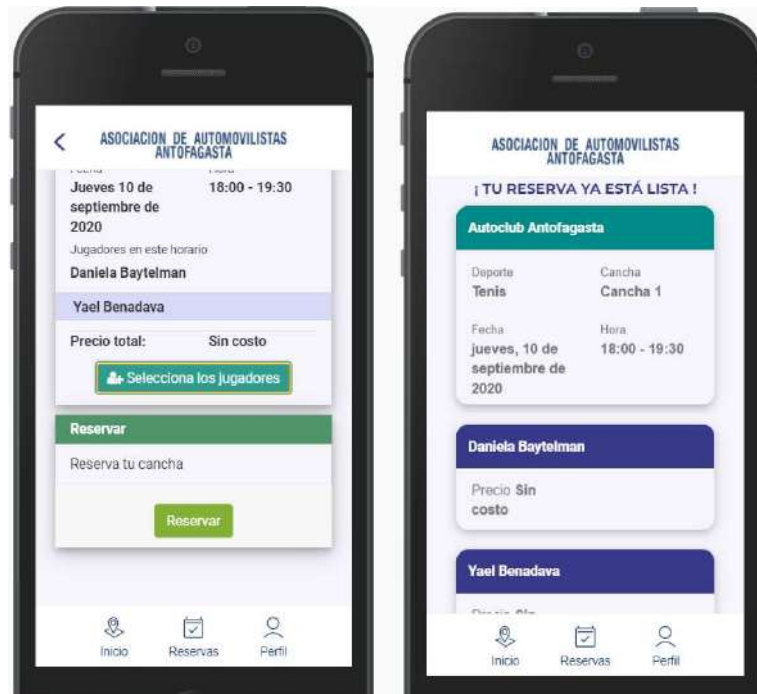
ASOCIACION DE AUTOMOVILISTAS ANTOFAGASTA

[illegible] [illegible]

Jueves 10 de septiembre de 2020

18:00 - 19:30

Jugadores en este horario

Daniela Baytelman

Yael Benadava

Precio total: Sin costo

Selecciona los jugadores

Reservar

Reserva tu cancha

Reservar

Inicio Reservas Perfil

ASOCIACION DE AUTOMOVILISTAS ANTOFAGASTA

¡TU RESERVA YA ESTÁ LISTA!

Autoclub Antofagasta

Deporte
Tenis

Cancha
Cancha 1

Fecha
jueves, 10 de septiembre de 2020

Hora
18:00 - 19:30

Daniela Baytelman

Precio Sin costo

Yael Benadava

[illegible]

Inicio Reservas Perfil